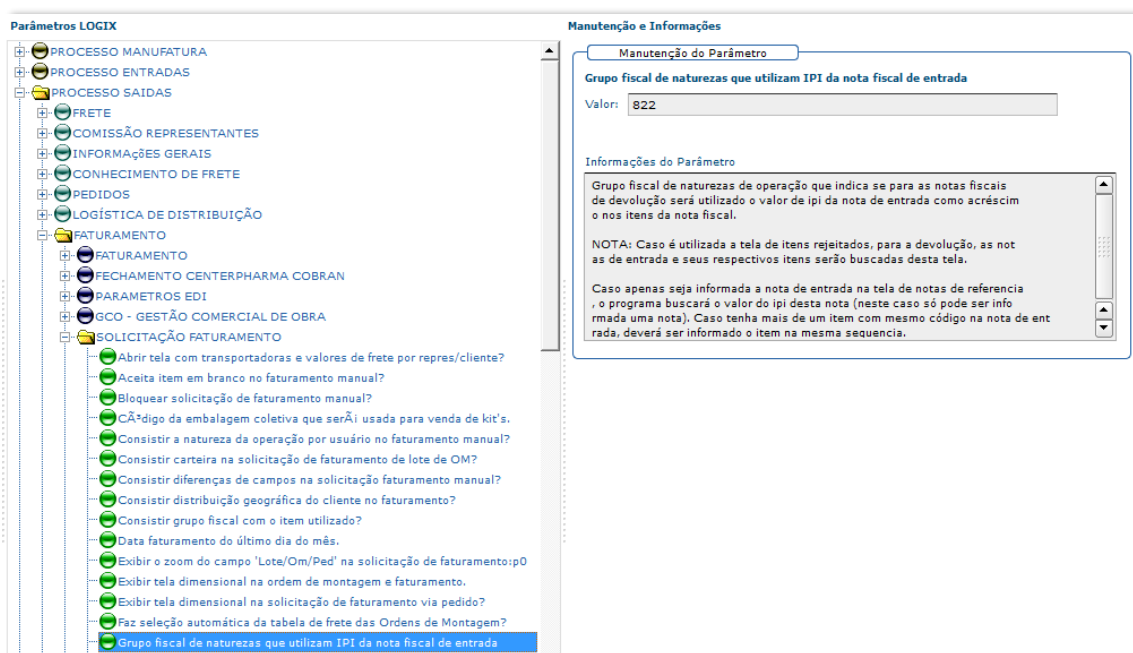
Parâmetros LOGIX

PROCESSO MANUFATURA
PROCESSO ENTRADAS
PROCESSO SAIDAS
FRETE
COMISSÃO REPRESENTANTES
INFORMAÇõES GERAIS
CONHECIMENTO DE FRETE
PEDIDOS
LOGÍSTICA DE DISTRIBUIÇÃO
FATURAMENTO
FATURAMENTO
FECHAMENTO CENTERPHARMA COBRAN
PARAMETROS EDI
GCO - GESTÃO COMERCIAL DE OBRA
SOLICITAÇÃO FATURAMENTO
Abrir tela com transportadoras e valores de frete por repres/cliente?
Aceita item em branco no faturamento manual?
Bloquear solicitação de faturamento manual?
CÃ³digo da embalagem coletiva que serÃ¡ usada para venda de kit's.
Consistir a natureza da operação por usuário no faturamento manual?
Consistir carteira na solicitação de faturamento de lote de OM?
Consistir diferenças de campos na solicitação faturamento manual?
Consistir distribuição geográfica do cliente no faturamento?
Consistir grupo fiscal com o item utilizado?
Data faturamento do último dia do mês.
Exibir o zoom do campo 'Lote/Om/Ped' na solicitação de faturamento:p0
Exibir tela dimensional na ordem de montagem e faturamento.
Exibir tela dimensional na solicitação de faturamento via pedido?
Faz seleção automática da tabela de frete das Ordens de Montagem?
Grupo fiscal de naturezas que utilizam IPI da nota fiscal de entrada

Manutenção e Informações

Manutenção do Parâmetro

Grupo fiscal de naturezas que utilizam IPI da nota fiscal de entrada

Valor: 822

Informações do Parâmetro

Grupo fiscal de naturezas de operação que indica se para as notas fiscais de devolução será utilizado o valor de ipi da nota de entrada como acréscim o nos itens da nota fiscal.

NOTA: Caso é utilizada a tela de itens rejeitados, para a devolução, as not as de entrada e seus respectivos itens serão buscadas desta tela.

Caso apenas seja informada a nota de entrada na tela de notas de referencia , o programa buscará o valor do ipi desta nota (neste caso só pode ser info rmada uma nota). Caso tenha mais de um item com mesmo código na nota de ent rada, deverá ser informado o item na mesma sequencia.